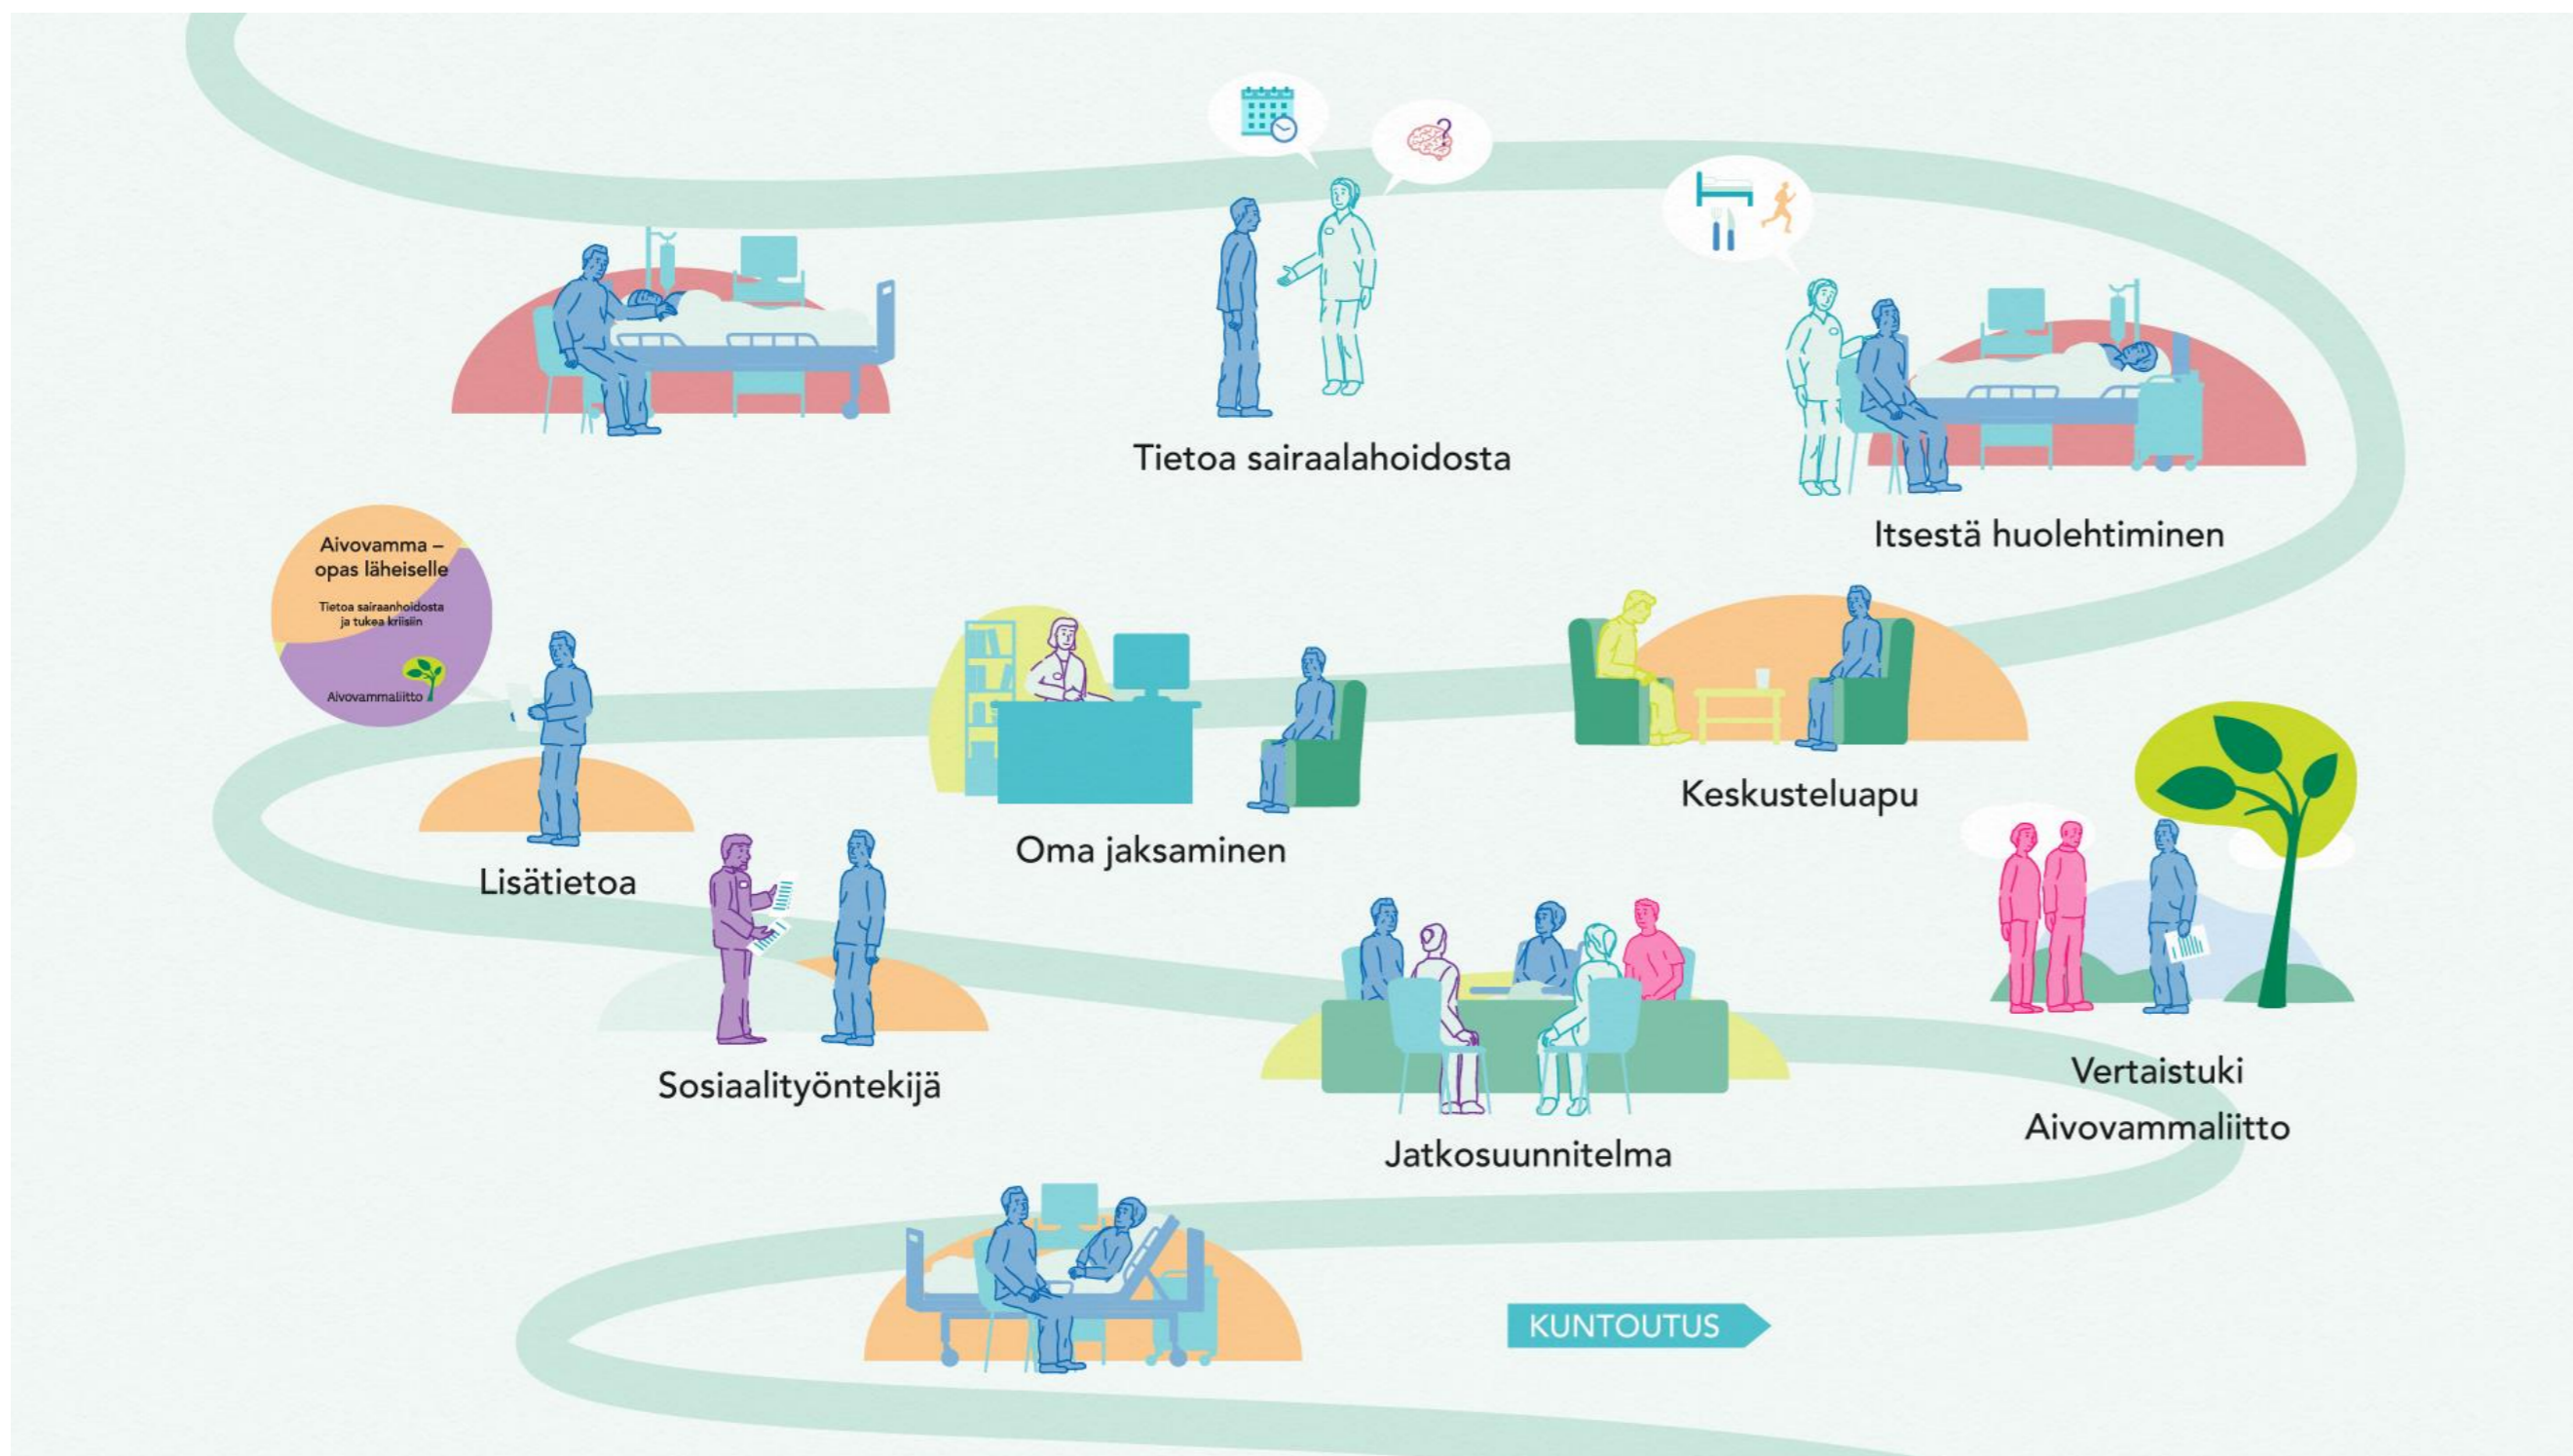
Tietoa sairaalahoidosta

Itsestä huolehtiminen

Aivovamma – opas läheiselle

Tietoa sairaanhoidosta ja tukea kriisiin

Aivovammaliitto

Lisätietoa

Oma jaksaminen

Keskusteluapu

Sosiaalityöntekijä

Jatkosuunnitelma

Vertaistuki Aivovammaliitto

KUNTOUTUS